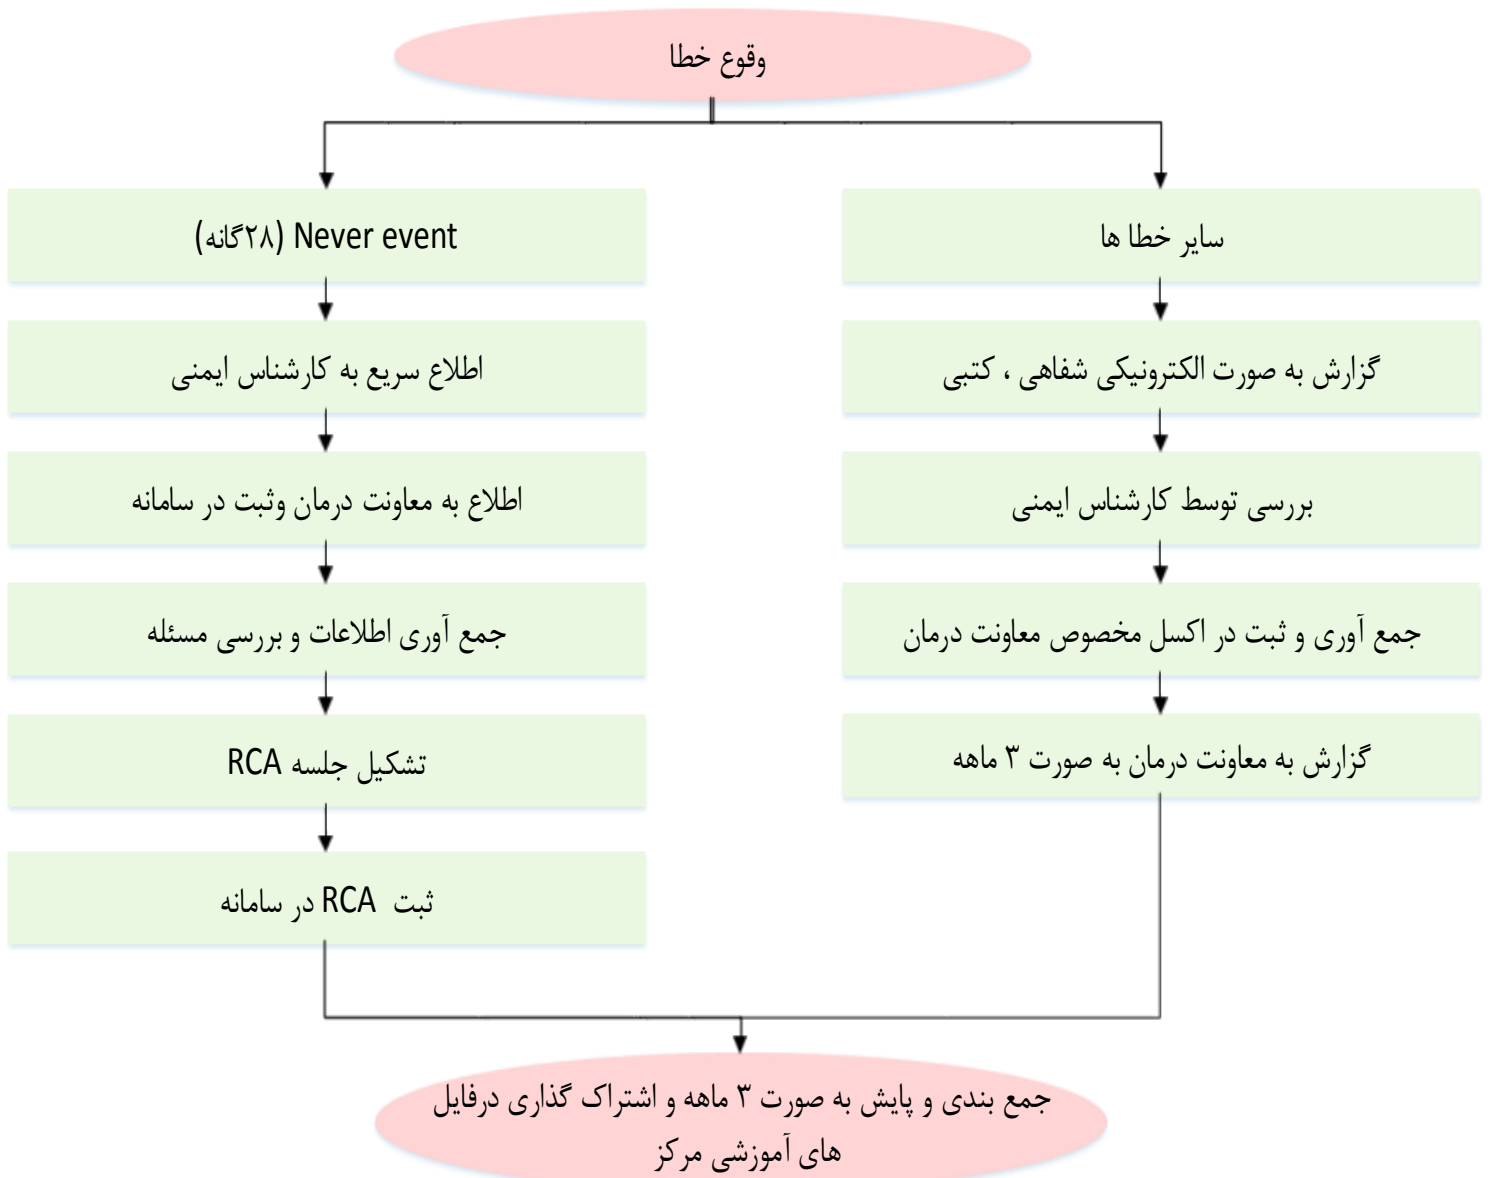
وقوع خطا

سایر خطا ها

گزارش به صورت الکترونیکی شفاهی ، کتبی

بررسی توسط کارشناس ایمنی

جمع آوری و ثبت در اکسل مخصوص معاونت درمان

گزارش به معاونت درمان به صورت ۳ ماهه

Never event (۲۸گانه)

اطلاع سریع به کارشناس ایمنی

اطلاع به معاونت درمان وثبت در سامانه

جمع آوری اطلاعات و بررسی مسئله

تشکیل جلسه RCA

ثبت RCA در سامانه

جمع بندی و پایش به صورت ۳ ماهه و اشتراک گذاری درفایل های آموزشی مرکز